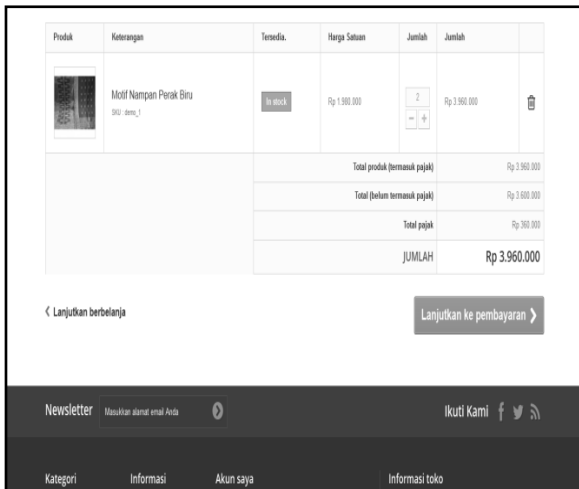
| Produk | Keterangan | Tersedia. | Harga Satuan | Jumlah | Jumlah |
|---|---|---|---|---|---|
| | Motif Nampan Perak Biru SKU : demo_1 | In stock | Rp 1.980.000 | 2 − + | Rp 3.960.000 |
| | | Total produk (termasuk pajak) | | | Rp 3.960.000 |
| | | Total (belum termasuk pajak) | | | Rp 3.600.000 |
| | | Total pajak | | | Rp 360.000 |
| | | JUMLAH | | | Rp 3.960.000 |

‹ Lanjutkan berbelanja

Lanjutkan ke pembayaran ›

Newsletter Masukkan alamat email Anda

Ikuti Kami

Kategori Informasi Akun saya Informasi toko